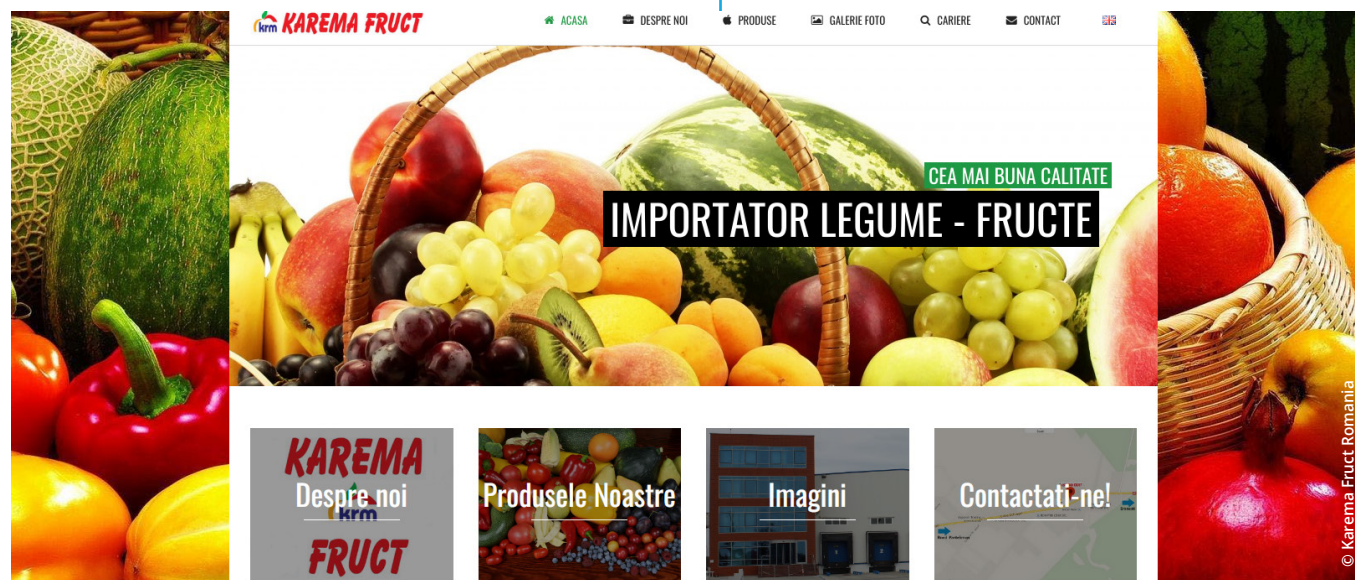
krm KAREMA FRUCT

ACASA DESPRE NOI PRODUSE GALERIE FOTO CARIERE CONTACT

CEA MAI BUNA CALITATE
IMPORTATOR LEGUME - FRUCTE

KAREMA krm FRUCT
Despre noi

Produsele Noastre

Imagini

Contactati-ne!

© Karema Fruct Romania